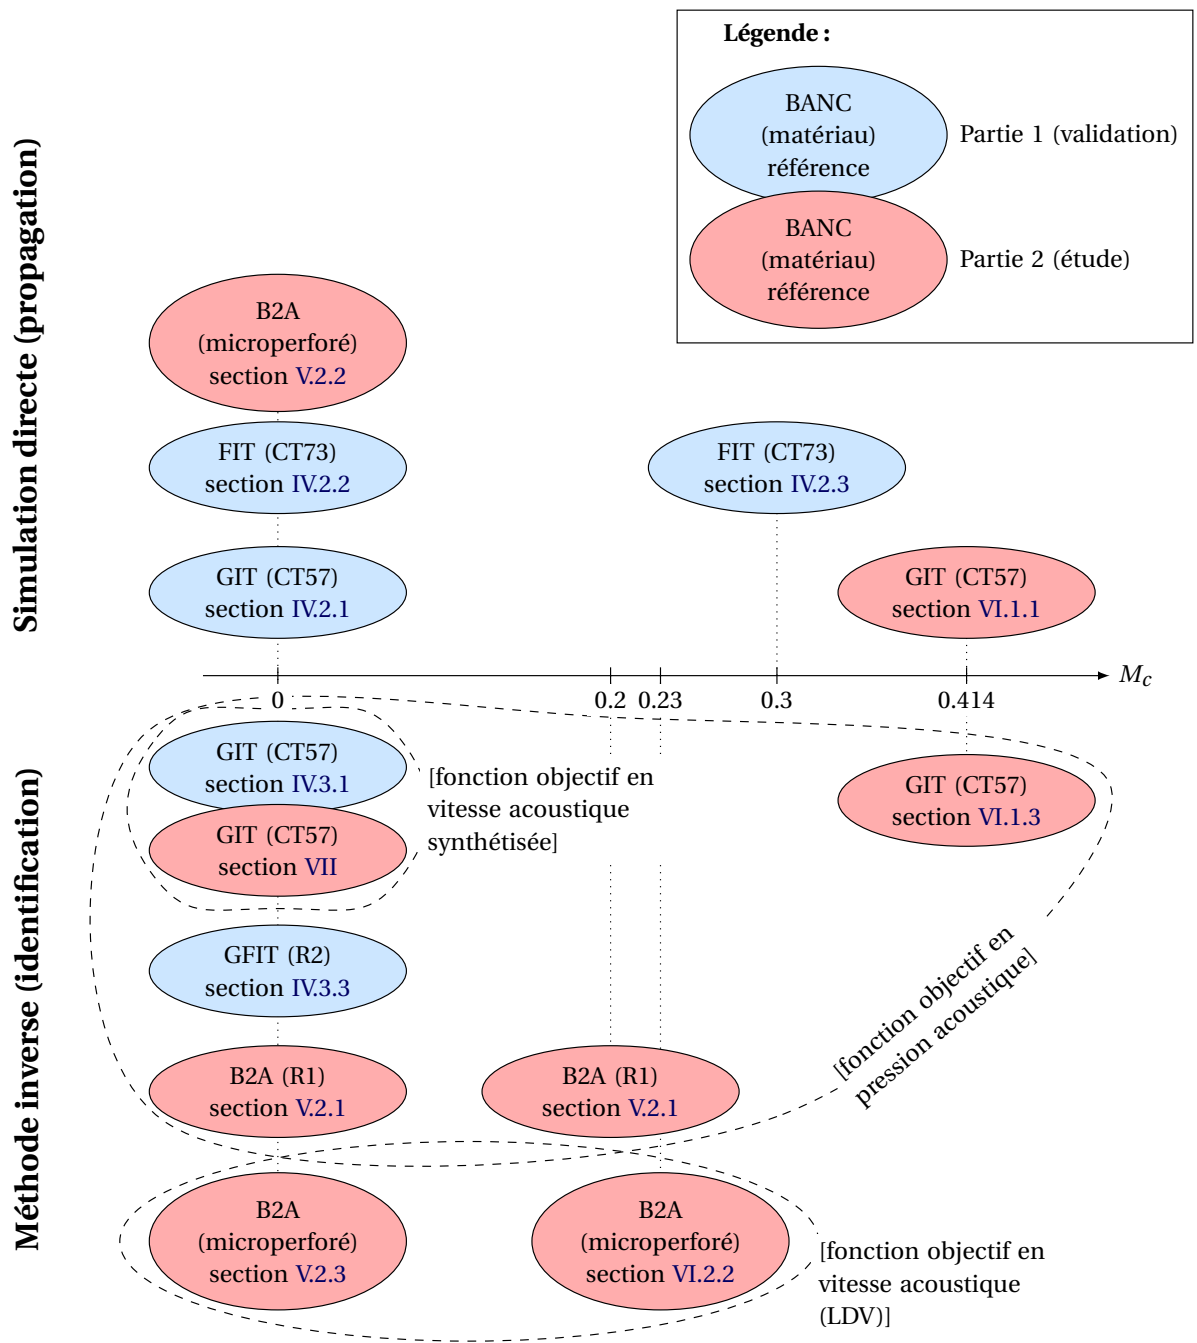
Légende :

BANC (matériau) référence

Partie 1 (validation)

BANC (matériau) référence

Partie 2 (étude)

Simulation directe (propagation)

B2A (microperforé) section V.2.2

FIT (CT73) section IV.2.2

FIT (CT73) section IV.2.3

GIT (CT57) section IV.2.1

GIT (CT57) section VI.1.1

$M_c$

0 0.2 0.23 0.3 0.414

Méthode inverse (identification)

GIT (CT57) section IV.3.1

GIT (CT57) section VII

[fonction objectif en vitesse acoustique synthétisée]

GIT (CT57) section VI.1.3

GFIT (R2) section IV.3.3

[fonction objectif en pression acoustique]

B2A (R1) section V.2.1

B2A (R1) section V.2.1

B2A (microperforé) section V.2.3

B2A (microperforé) section VI.2.2

[fonction objectif en vitesse acoustique (LDV)]